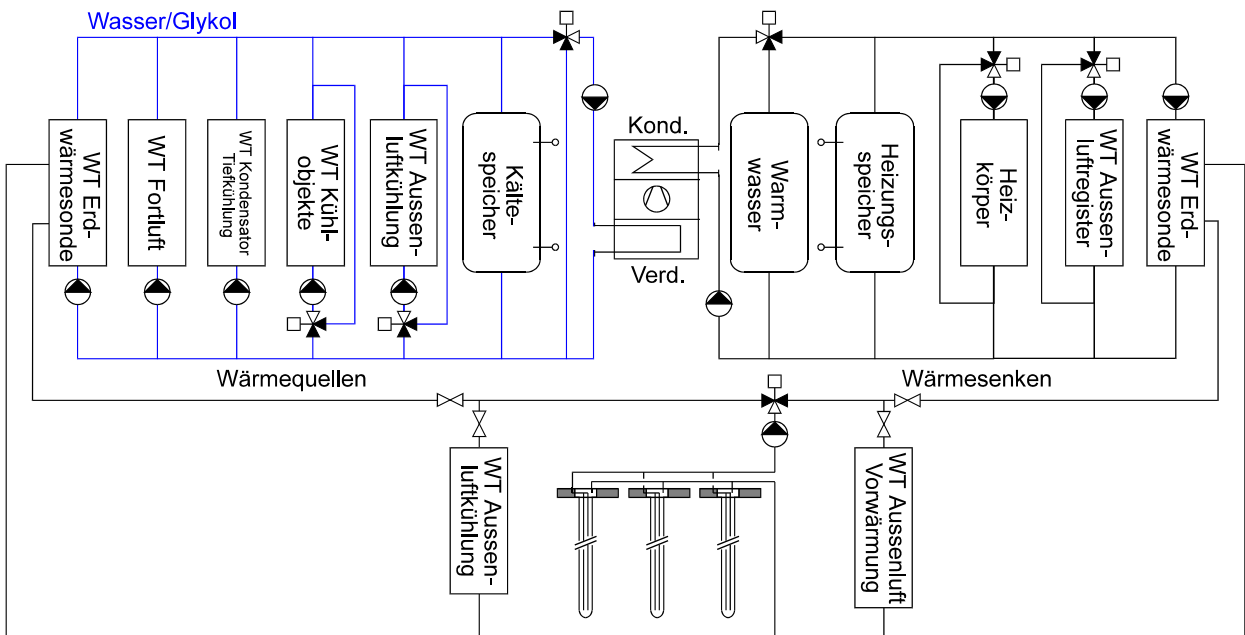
Wasser/Glykol

WT Erdwärmesonde

WT Fortluft

WT Kondensator Tiefkühlung

WT Kühlobjekte

WT Aussenluftkühlung

Kältespeicher

Kond.

Verd.

Warmwasser

Heizungsspeicher

Heizkörper

WT Aussenluftregister

WT Erdwärmesonde

Wärmequellen

Wärmesenken

WT Aussenluftkühlung

WT Aussenluft Vorwärmung